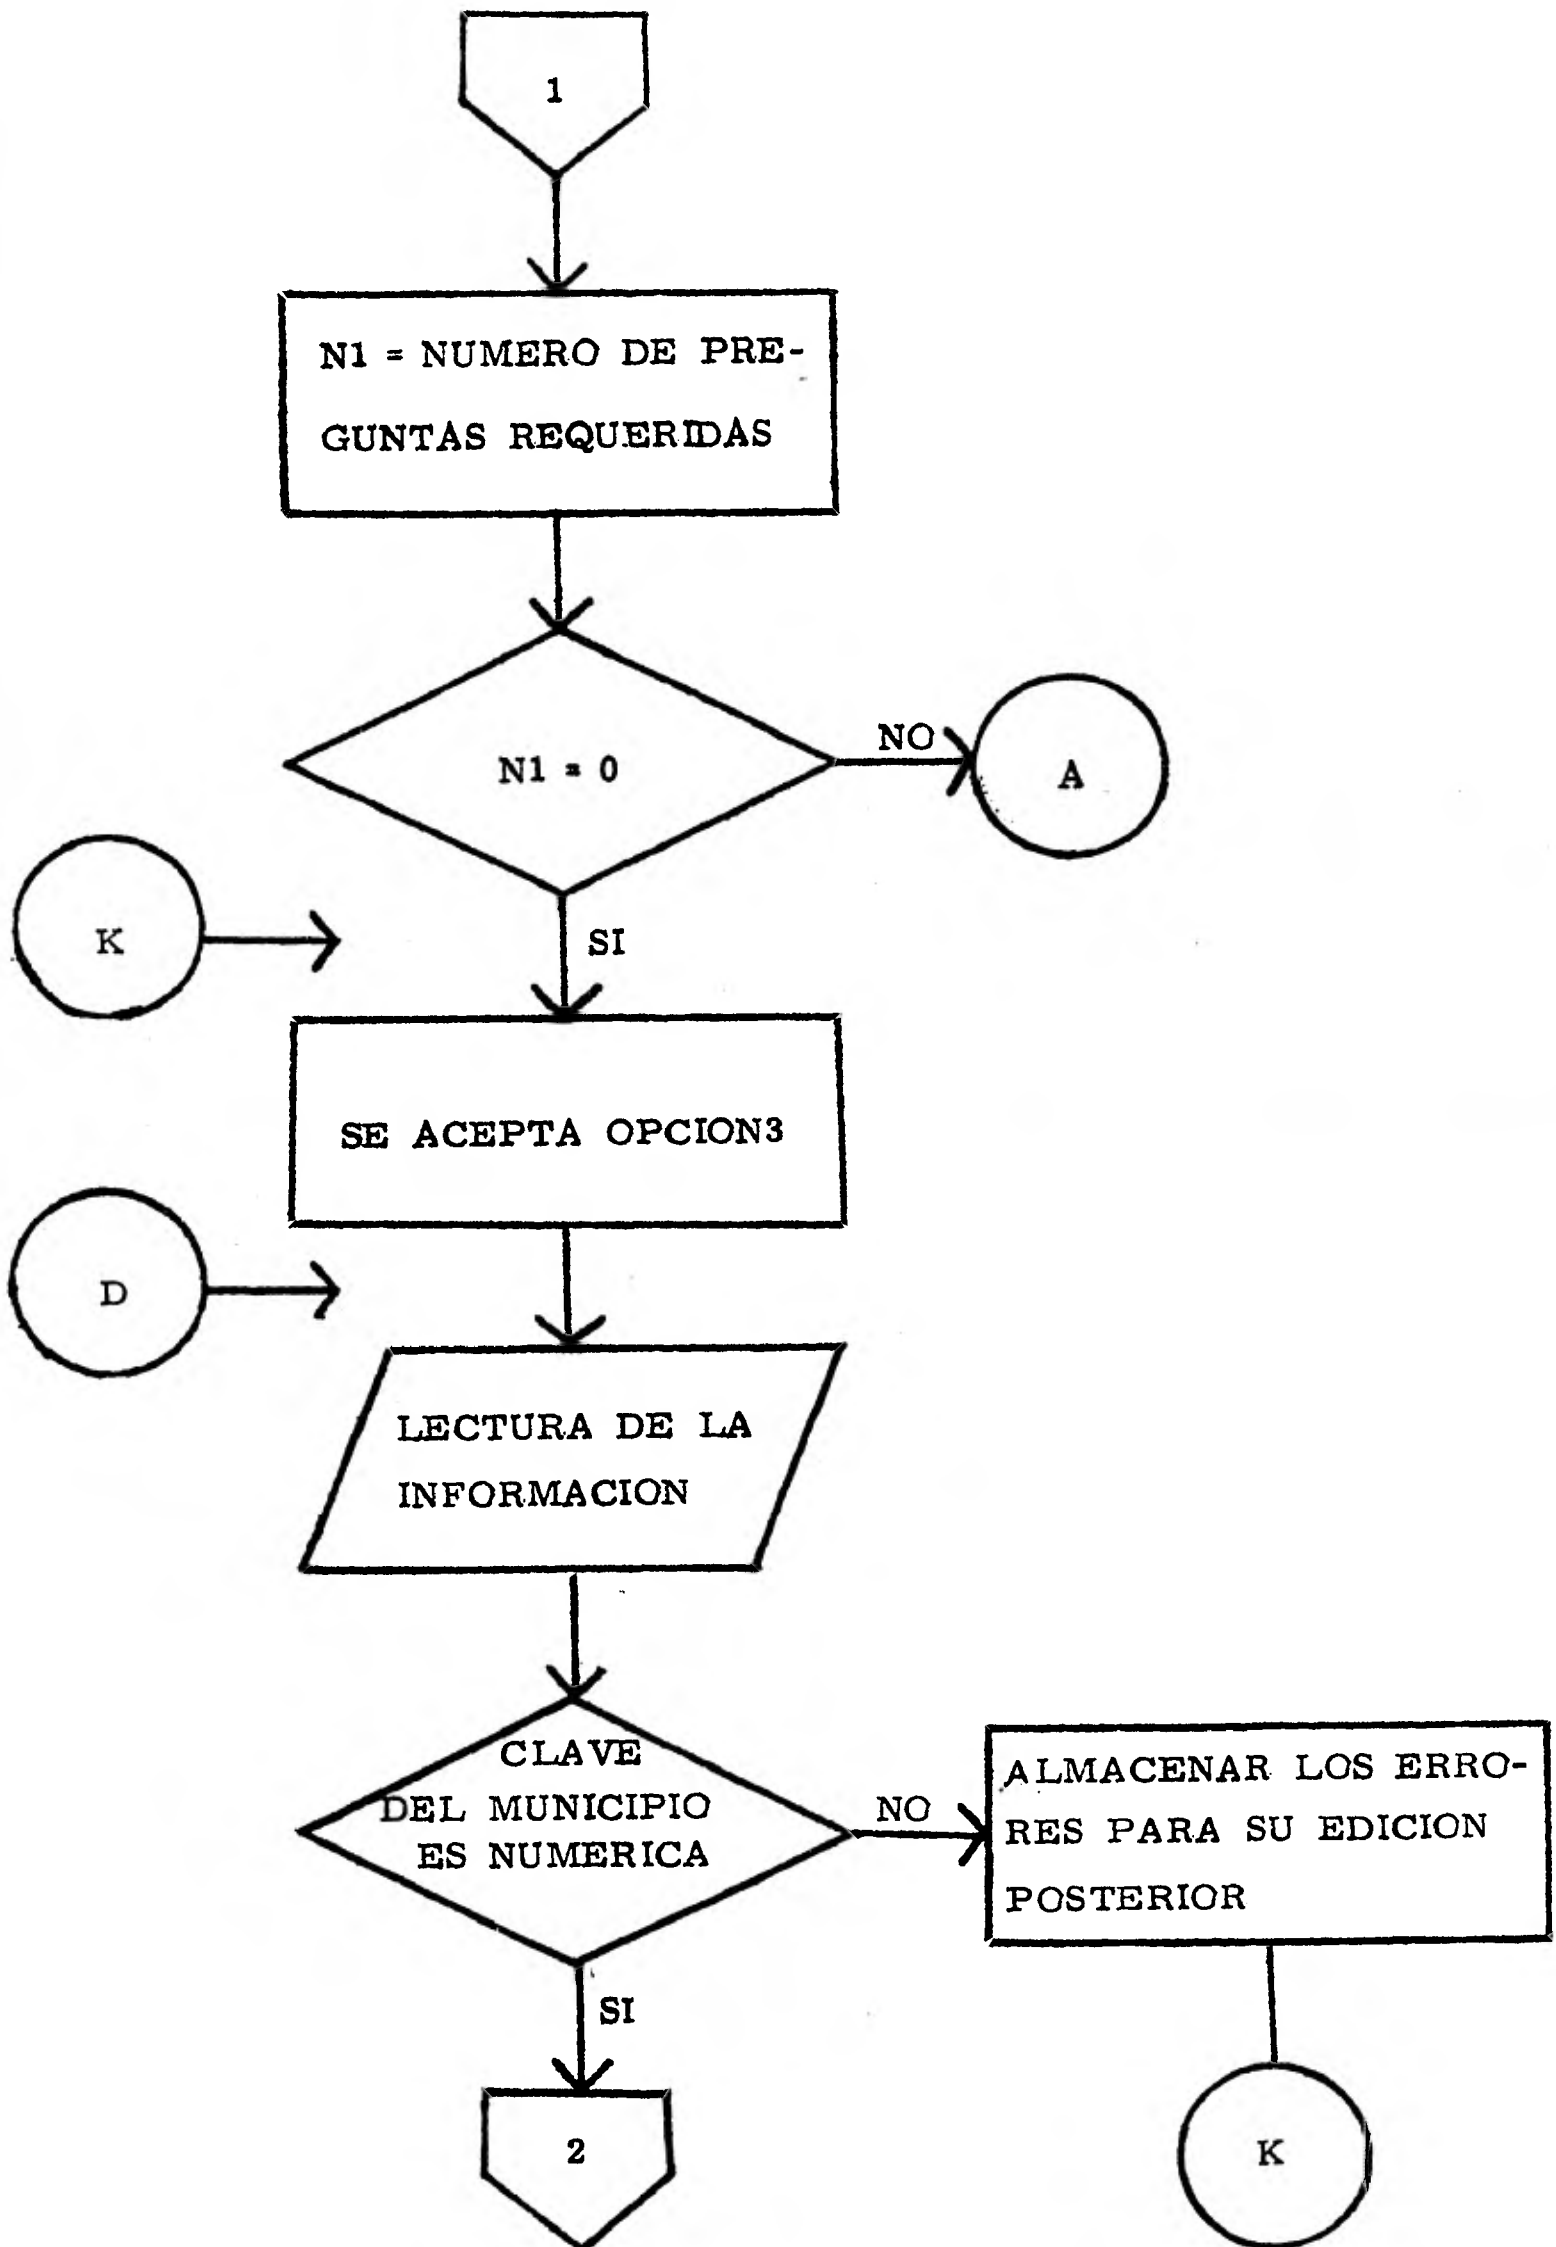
1

N1 = NUMERO DE PREGUNTAS REQUERIDAS

N1 = 0

NO

A

K

SI

SE ACEPTA OPCION3

D

LECTURA DE LA INFORMACION

CLAVE DEL MUNICIPIO ES NUMERICA

NO

ALMACENAR LOS ERRORES PARA SU EDICION POSTERIOR

SI

2

K